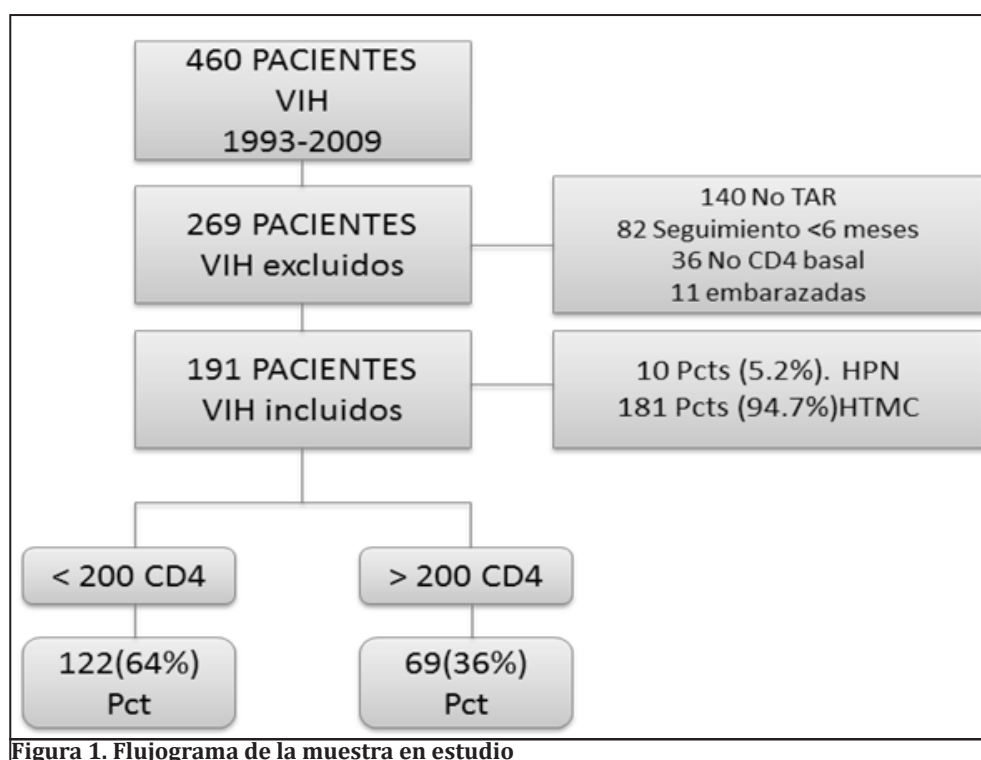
460 PACIENTES
VIH
1993-2009

269 PACIENTES
VIH excluidos

140 No TAR
82 Seguimiento <6 meses
36 No CD4 basal
11 embarazadas

191 PACIENTES
VIH incluidos

10 Pcts (5.2%). HPN
181 Pcts (94.7%)HTMC

< 200 CD4

> 200 CD4

122(64%)
Pct

69(36%)
Pct

Figura 1. Flujograma de la muestra en estudio